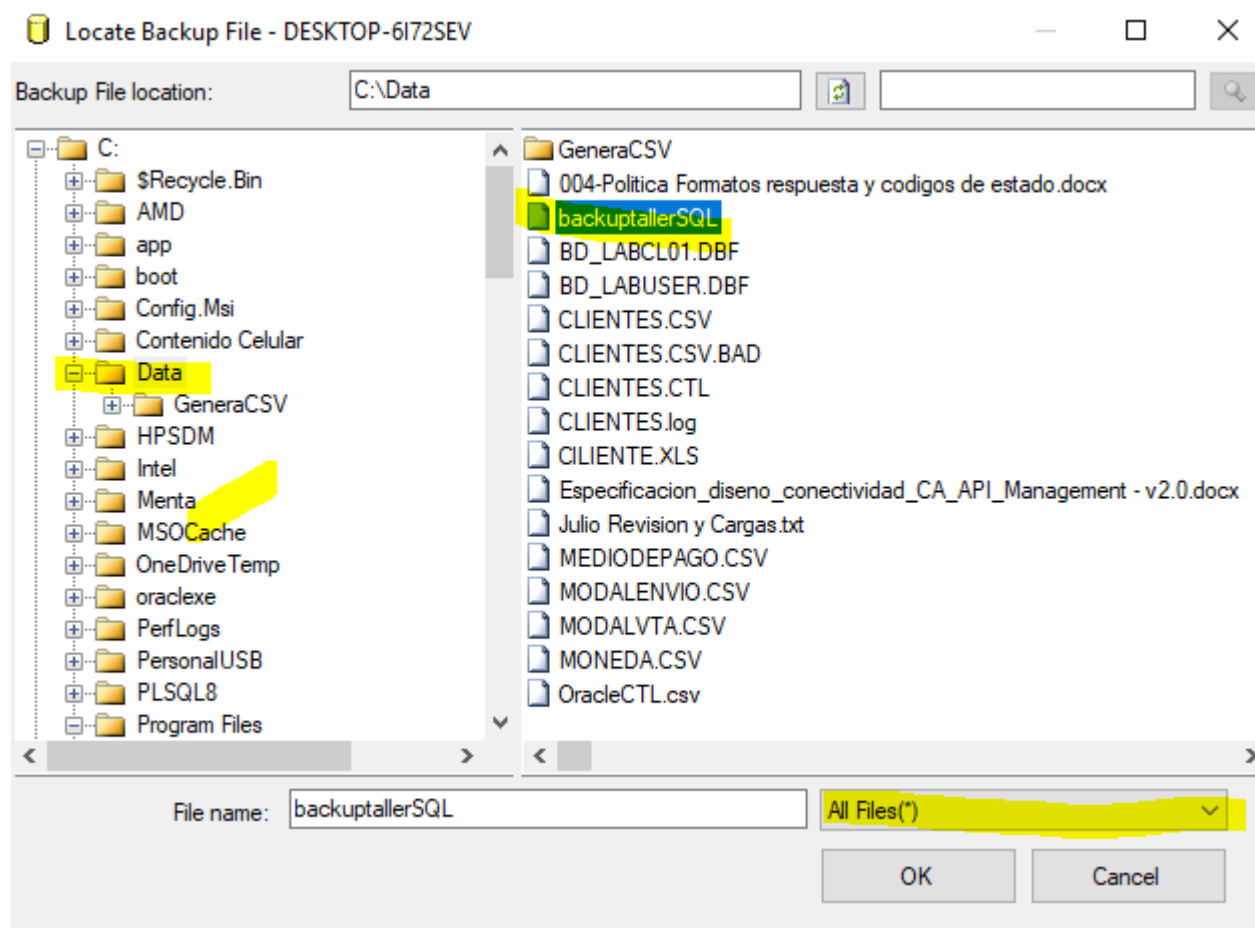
Locate Backup File - DESKTOP-6I72SEV

Backup File location: C:\Data

C:
$Recycle.Bin
AMD
app
boot
Config.Msi
Contenido Celular
Data
GeneraCSV
HPSDM
Intel
Menta
MSOCache
OneDriveTemp
oraclexe
PerfLogs
PersonalUSB
PLSQL8
Program Files

GeneraCSV
004-Politica Formatos respuesta y codigos de estado.docx
backuptallerSQL
BD_LABCL01.DBF
BD_LABUSER.DBF
CLIENTES.CSV
CLIENTES.CSV.BAD
CLIENTES.CTL
CLIENTES.log
CILIENTE.XLS
Especificacion_diseno_conectividad_CA_API_Management - v2.0.docx
Julio Revision y Cargas.txt
MEDIODEPAGO.CSV
MODALENVIO.CSV
MODALVTA.CSV
MONEDA.CSV
OracleCTL.csv

File name: backuptallerSQL
All Files(*)
OK
Cancel